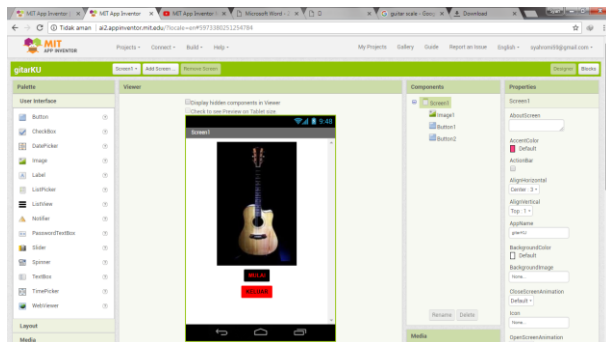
MIT App Inventor | MIT App Inventor | MIT App Inventor | Microsoft Word | gutar scale - Goo | Download

Tidak aman | ai2.appinventor.mit.edu/?locale=en#5973380251254784

MIT APP INVENTOR

Projects • Connect • Build • Help •

My Projects Gallery Guide Report an Issue English • syahroni91@gmail.com •

gitarKU

Screen1 • Add Screen... Remove Screen

Designer Blocks

Palette

User Interface

Button

CheckBox

DatePicker

Image

Label

ListPicker

ListView

Notifier

PasswordTextBox

Slider

Spinner

TextBox

TimePicker

WebViewer

Layout

Media

Viewer

Display hidden components in Viewer

Check to see Preview on Tablet size.

9:48

Screen1

MULAI

KELUAR

Components

Screen1

Image1

Button1

Button2

Rename Delete

Media

Properties

Screen1

AboutScreen

AccentColor

Default

ActionBar

AlignHorizontal

Center : 3 •

AlignVertical

Top : 1 •

AppName

gitarKU

BackgroundColor

Default

BackgroundImage

None...

CloseScreenAnimation

Default •

Icon

None...

OpenScreenAnimation